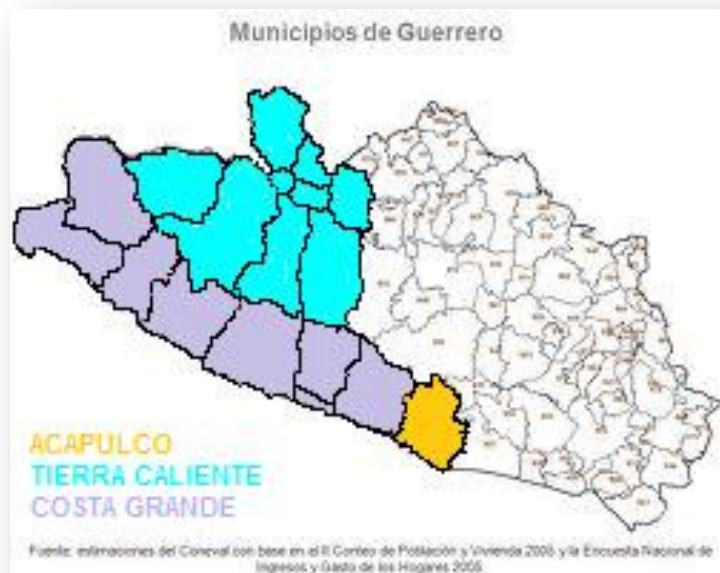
Municipios de Guerrero

ACAPULCO
TIERRA CALIENTE
COSTA GRANDE

Fuente: estimaciones del Coneval con base en el II Conteo de Población y Vivienda 2005 y la Encuesta Nacional de Ingresos y Gasto de los Hogares 2005.